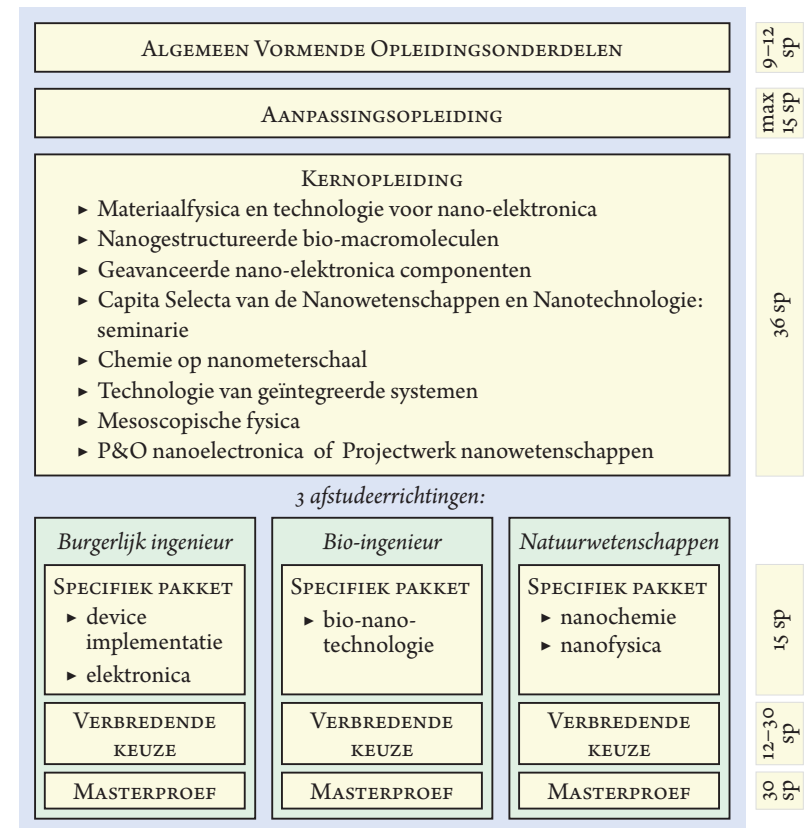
Algemeen Vormende Opleidingsonderdelen

9–12 sp

Aanpassingsopleiding

max 15 sp

Kernopleiding
► Materiaalfysica en technologie voor nano-elektronica
► Nanogestructureerde bio-macromoleculen
► Geavanceerde nano-elektronica componenten
► Capita Selecta van de Nanowetenschappen en Nanotechnologie: seminarie
► Chemie op nanometerschaal
► Technologie van geïntegreerde systemen
► Mesoscopische fysica
► P&O nanoelectronica of Projectwerk nanowetenschappen

36 sp

3 afstudeerrichtingen:

Burgerlijk ingenieur

Specifiek pakket
► device implementatie
► elektronica

Verbredende keuze

Masterproef

Bio-ingenieur

Specifiek pakket
► bio-nano-technologie

Verbredende keuze

Masterproef

Natuurwetenschappen

Specifiek pakket
► nanochemie
► nanofysica

Verbredende keuze

Masterproef

15 sp

12–30 sp

30 sp